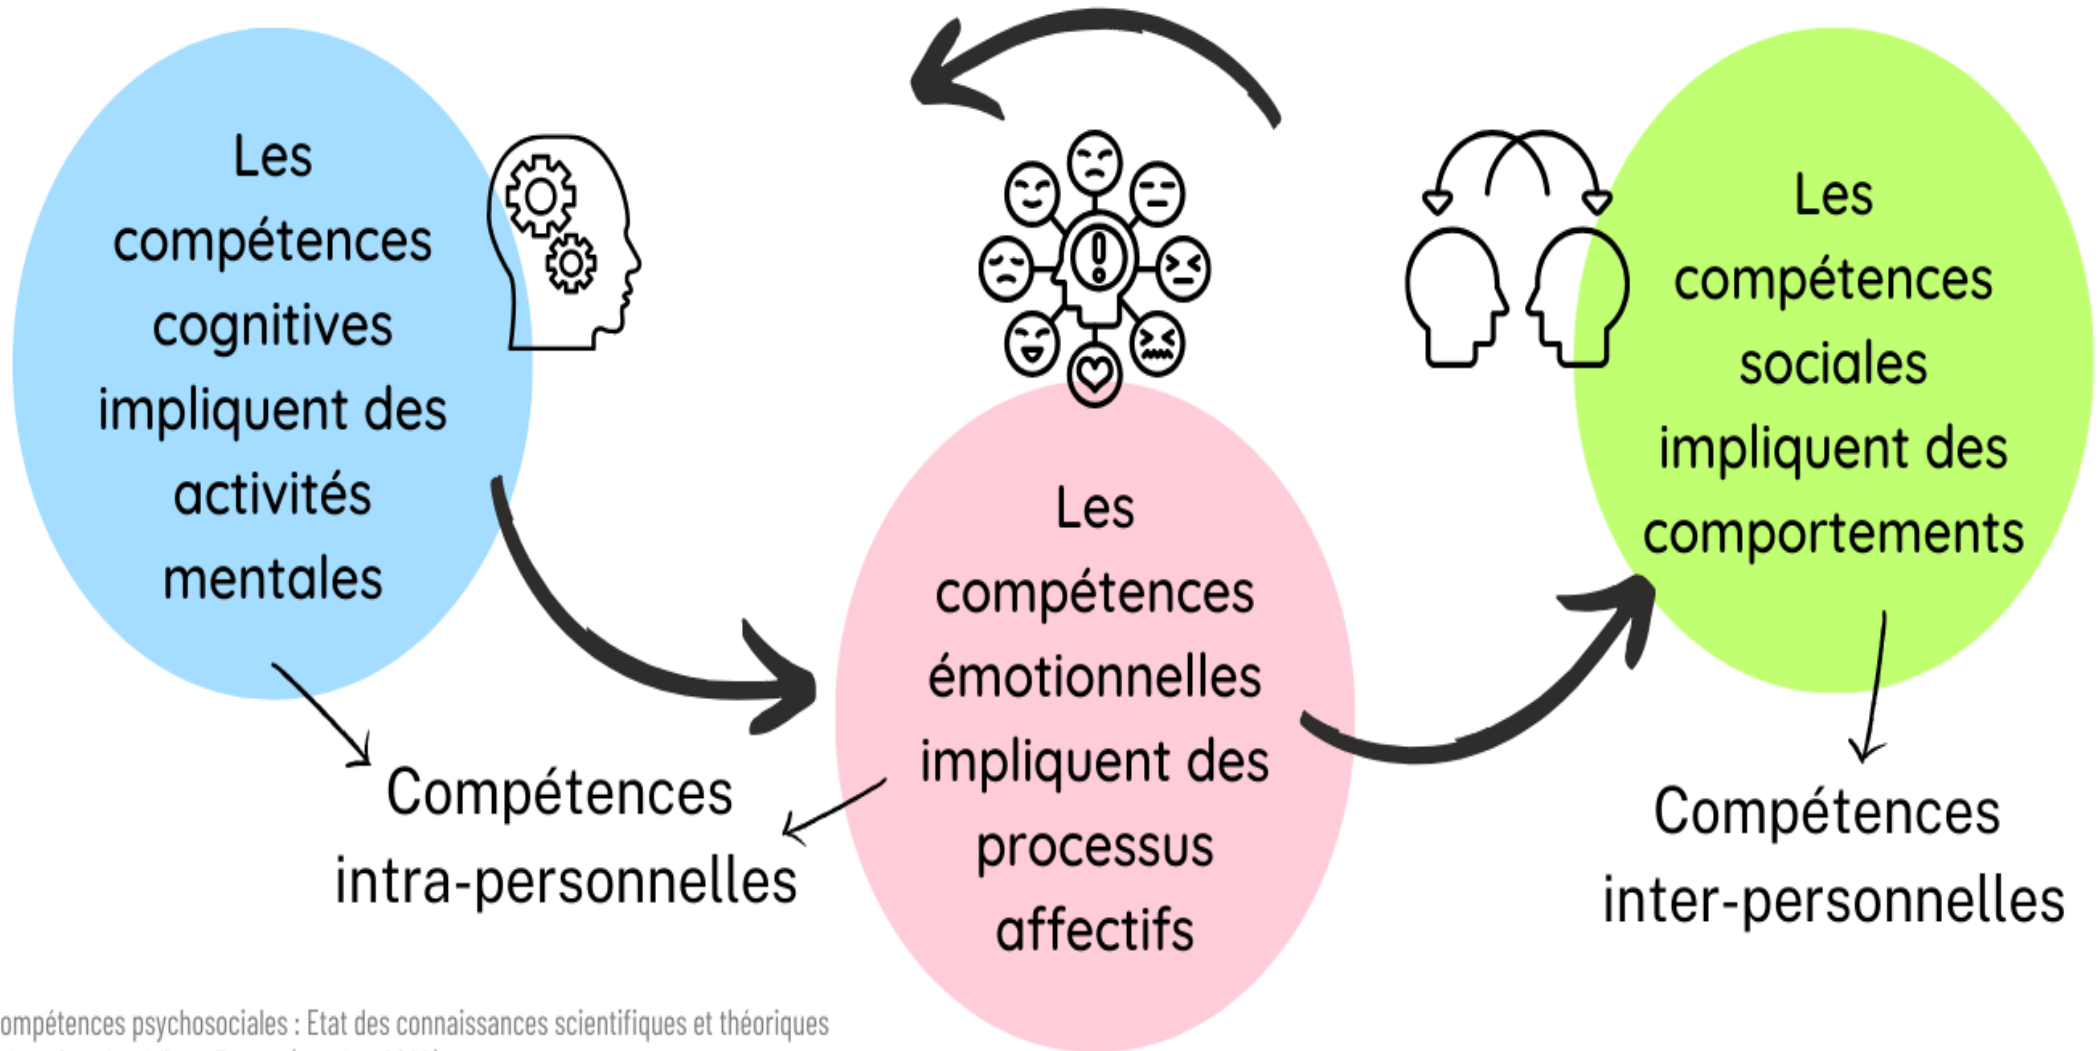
Les compétences cognitives impliquent des activités mentales

Les compétences émotionnelles impliquent des processus affectifs

Les compétences sociales impliquent des comportements

Compétences intra-personnelles

Compétences inter-personnelles

ompétences psychosociales : Etat des connaissances scientifiques et théoriques
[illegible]